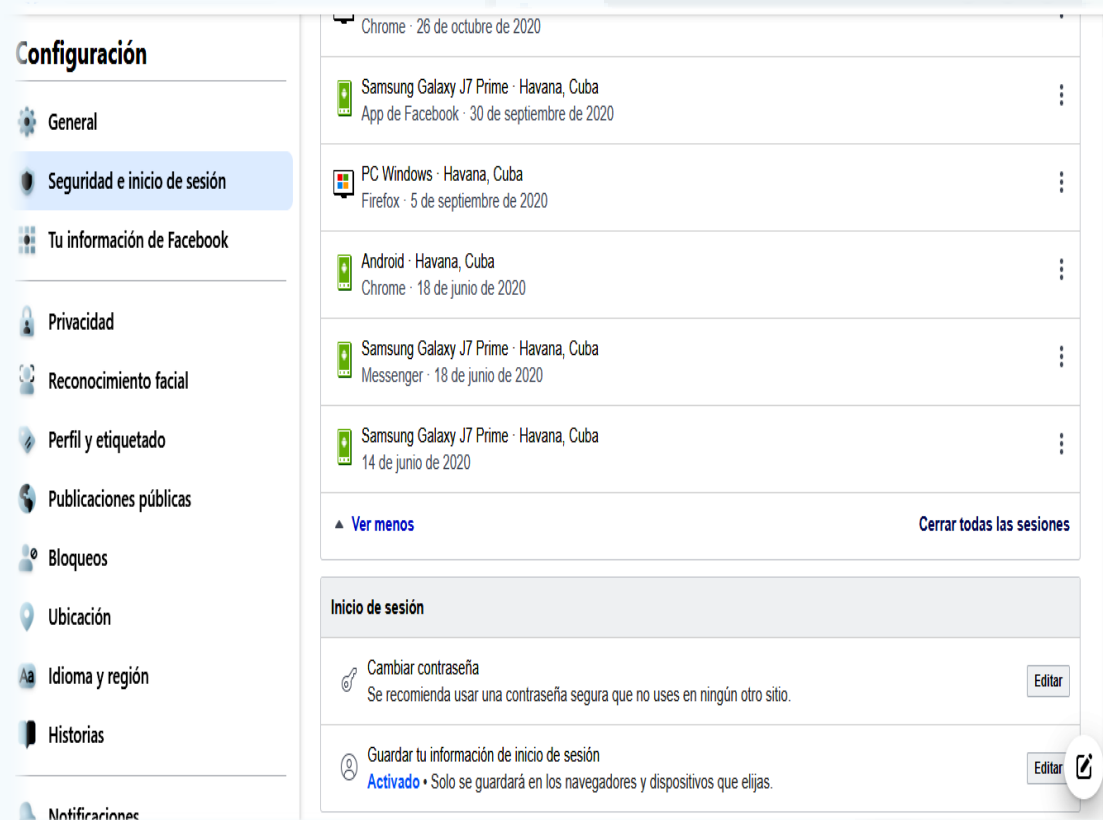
Configuración

General

Seguridad e inicio de sesión

Tu información de Facebook

Privacidad

Reconocimiento facial

Perfil y etiquetado

Publicaciones públicas

Bloqueos

Ubicación

Idioma y región

Historias

Notificaciones

Chrome · 26 de octubre de 2020

Samsung Galaxy J7 Prime · Havana, Cuba
App de Facebook · 30 de septiembre de 2020

PC Windows · Havana, Cuba
Firefox · 5 de septiembre de 2020

Android · Havana, Cuba
Chrome · 18 de junio de 2020

Samsung Galaxy J7 Prime · Havana, Cuba
Messenger · 18 de junio de 2020

Samsung Galaxy J7 Prime · Havana, Cuba
14 de junio de 2020

▲ Ver menos

Cerrar todas las sesiones

Inicio de sesión

Cambiar contraseña
Se recomienda usar una contraseña segura que no uses en ningún otro sitio.

Editar

Guardar tu información de inicio de sesión
Activado • Solo se guardará en los navegadores y dispositivos que elijas.

Editar